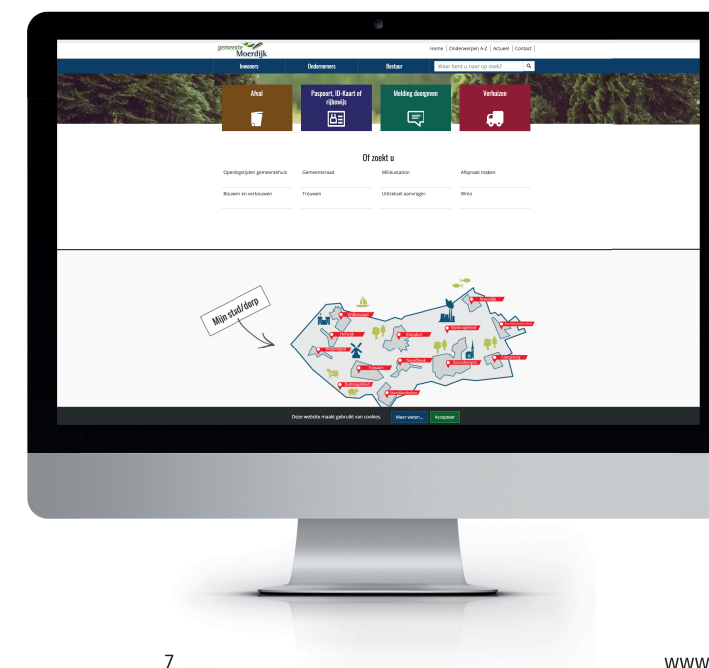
gemeente Moerdijk

Home | Onderwerpen A-Z | Actueel | Contact

Inwoners Ondernemers Bestuur Waar bent u naar op zoek?

Afval

Paspoort, ID-Kaart of rijbewijs

Melding doorgeven

Verhuizen

Of zoekt u

| Openingstijden gemeentehuis | Gemeenteraad | Milieustation | Afspraak maken |
|---|---|---|---|
| Bouwen en verbouwen | Trouwen | Uittreksel aanvragen | Wmo |

Mijn stad/dorp

Willemstad
Helwijk
Moerdijk
Fijnaart
Klundert
Zevenbergen
Noordhoek
Standdaarbuiten
Zevenbergschen Hoek
Langeweg
Heijningen
Oudemolen
Zwingelspaan
Tonnekreek

Deze website maakt gebruik van cookies. Meer weten... Accepteer

7

www